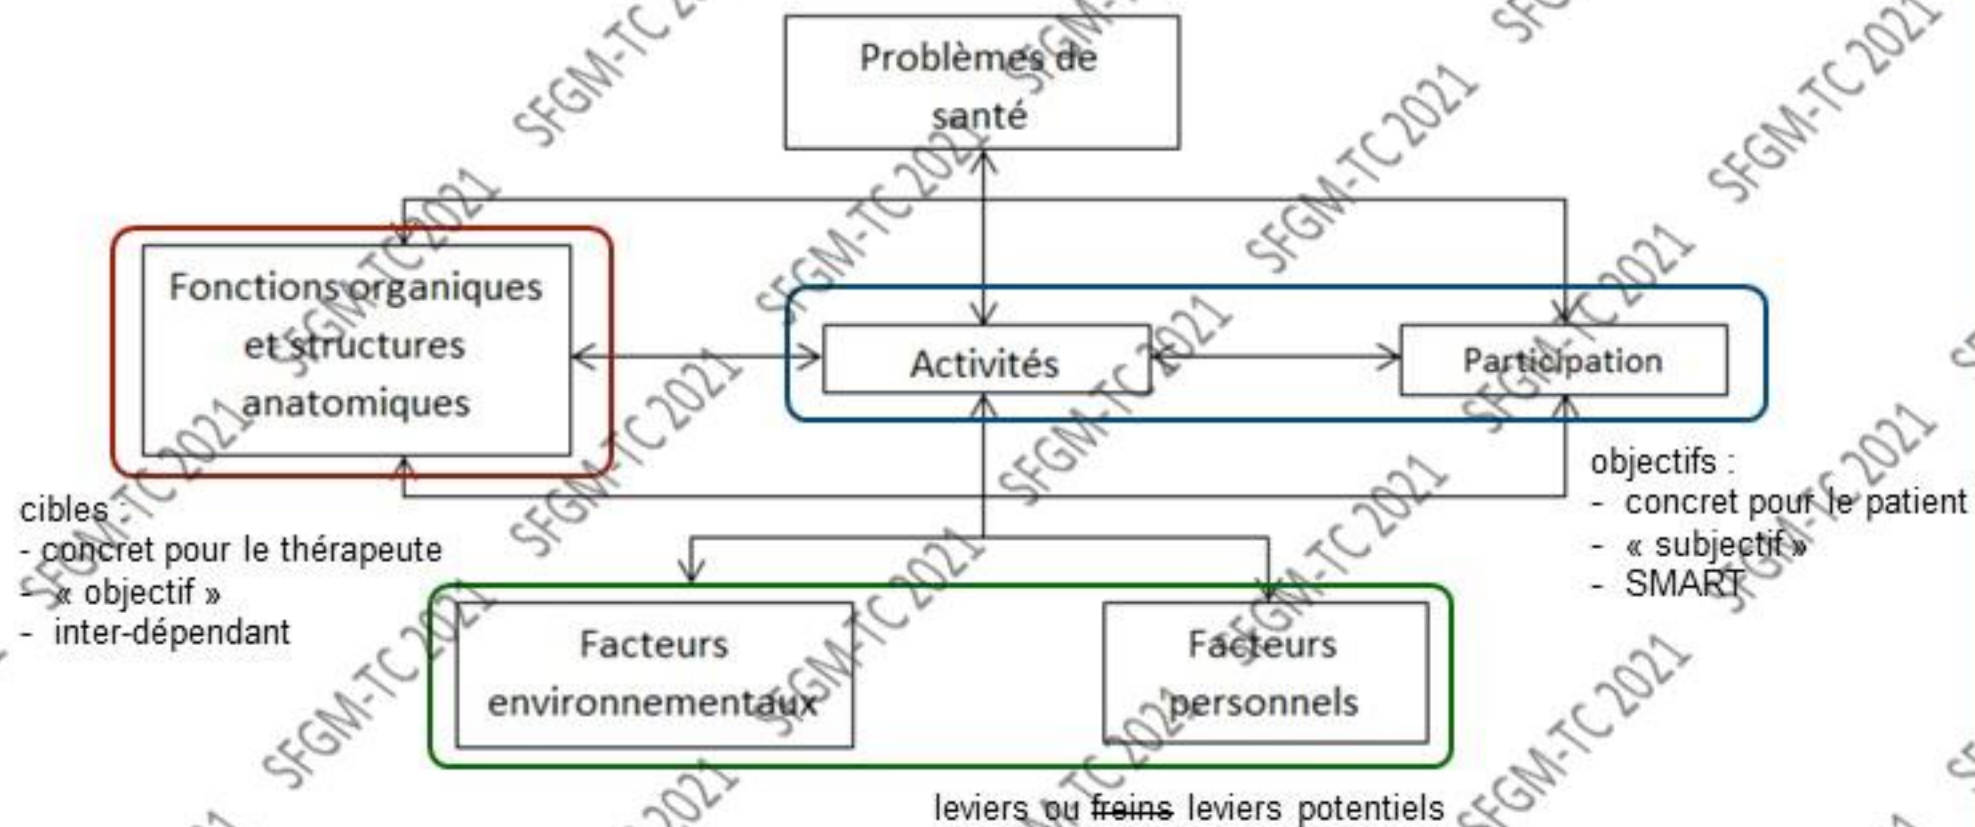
Problèmes de santé

Fonctions organiques et structures anatomiques

Activités

Participation

cibles :
- concret pour le thérapeute
- « objectif »
- inter-dépendant

objectifs :
- concret pour le patient
- « subjectif »
- SMART

Facteurs environnementaux

Facteurs personnels

leviers ou ~~freins~~ leviers potentiels

SFGM-TC 2021